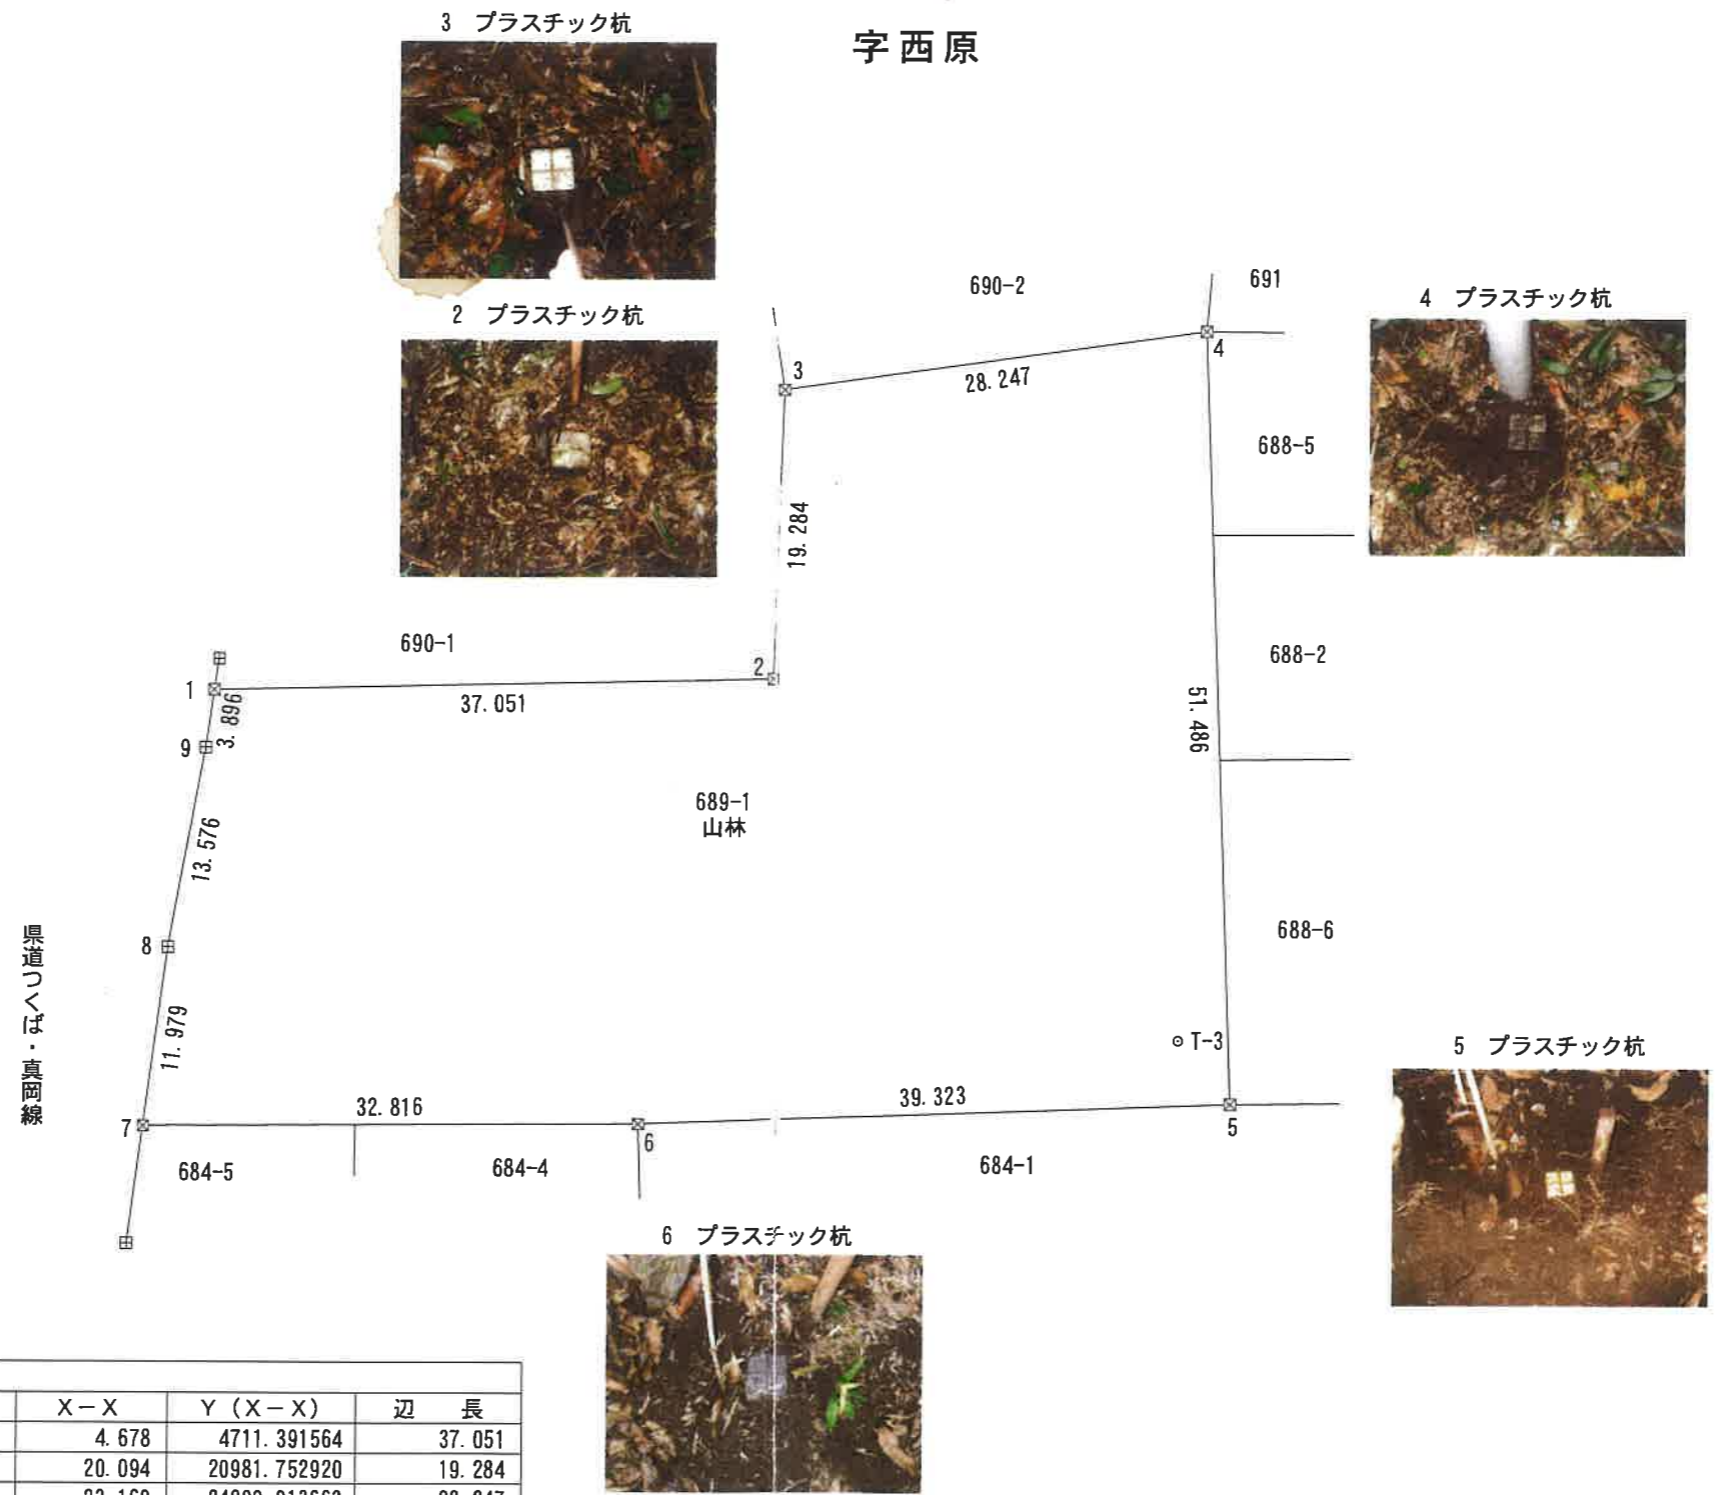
3 プラスチック杭

字西原

690-2

691

4 プラスチック杭

2 プラスチック杭

3

28. 247

4

688-5

19. 284

690-1

688-2

2

1

37. 051

3. 896

51. 486

9

689-1
山林

13. 576

県道つくば・真岡線

8

688-6

11. 979

T-3

5 プラスチック杭

32. 816

39. 323

7

6

5

684-5

684-4

684-1

6 プラスチック杭

| X－X | Y（X－X） | 辺　長 |
|---|---|---|
| 4. 678 | 4711. 391564 | 37. 051 |
| 20. 094 | 20981. 752920 | 19. 284 |
| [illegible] | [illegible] | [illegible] |